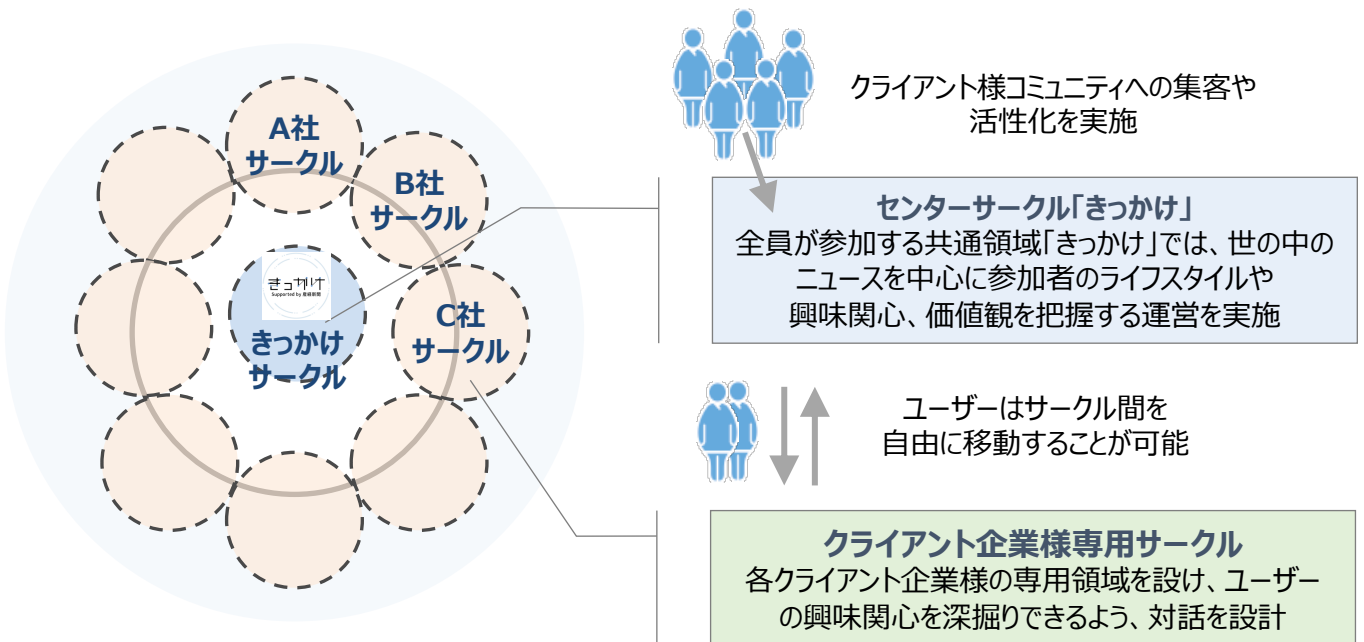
A社
サークル

B社
サークル

きっかけ
Supported by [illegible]

きっかけ
サークル

C社
サークル

クライアント様コミュニティへの集客や
活性化を実施

センターサークル「きっかけ」
全員が参加する共通領域「きっかけ」では、世の中の
ニュースを中心に参加者のライフスタイルや
興味関心、価値観を把握する運営を実施

ユーザーはサークル間を
自由に移動することが可能

クライアント企業様専用サークル
各クライアント企業様の専用領域を設け、ユーザー
の興味関心を深掘りできるよう、対話を設計